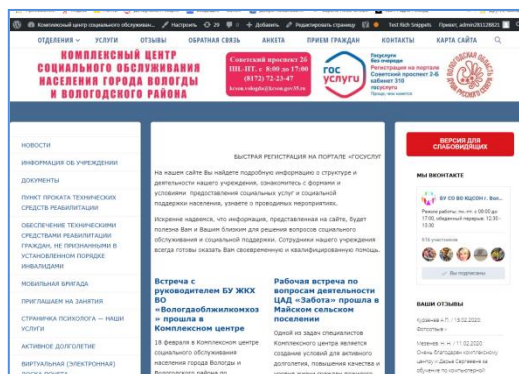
Комплексный центр социального обслуживан... Настроить 39 0 + Добавить Редактировать страницу Test Rich Snippets Привет, admin28112882

ОТДЕЛЕНИЯ ∨ УСЛУГИ ОТЗЫВЫ ОБРАТНАЯ СВЯЗЬ АНКЕТА ПРИЕМ ГРАЖДАН КОНТАКТЫ КАРТА САЙТА

КОМПЛЕКСНЫЙ ЦЕНТР СОЦИАЛЬНОГО ОБСЛУЖИВАНИЯ НАСЕЛЕНИЯ ГОРОДА ВОЛОГДЫ И ВОЛОГОДСКОГО РАЙОНА

Советский проспект 26
ПН.-ПТ. с 8:00 до 17:00
(8172) 72-23-47
kcson.vologda@kcson.gov35.ru

ГОС УСЛУГИ

Госуслуги
Без очереди
Регистрация на портале
Советский проспект 2-б
кабинет 310
госуслуги
Проще, чем кажется

НОВОСТИ

ИНФОРМАЦИЯ ОБ УЧРЕЖДЕНИИ

ДОКУМЕНТЫ

ПУНКТ ПРОКАТА ТЕХНИЧЕСКИХ СРЕДСТВ РЕАБИЛИТАЦИИ

ОБЕСПЕЧЕНИЕ ТЕХНИЧЕСКИМИ СРЕДСТВАМИ РЕАБИЛИТАЦИИ ГРАЖДАН, НЕ ПРИЗНАННЫМИ В УСТАНОВЛЕННОМ ПОРЯДКЕ ИНВАЛИДАМИ

МОБИЛЬНАЯ БРИГАДА

ПРИГЛАШАЕМ НА ЗАНЯТИЯ

СТРАНИЧКА ПСИХОЛОГА — НАШИ УСЛУГИ

АКТИВНОЕ ДОЛГОЛЕТИЕ

ВИРТУАЛЬНАЯ (ЭЛЕКТРОННАЯ) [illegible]

БЫСТРАЯ РЕГИСТРАЦИЯ НА ПОРТАЛЕ «ГОСУСЛУГ

На нашем сайте Вы найдете подробную информацию о структуре и деятельности нашего учреждения, ознакомитесь с формами и условиями предоставления социальных услуг и социальной поддержки населения, узнаете о проводимых мероприятиях.

Искренне надеемся, что информация, представленная на сайте, будет полезна Вам и Вашим близким для решения вопросов социального обслуживания и социальной поддержки. Сотрудники нашего учреждения всегда готовы оказать Вам своевременную и квалифицированную помощь.

Встреча с руководителем БУ ЖКХ ВО «Вологдаоблжилкомхоз» прошла в Комплексном центре

18 февраля в Комплексном центре социального обслуживания населения города Вологды и Вологодского района по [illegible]

Рабочая встреча по вопросам деятельности ЦАД «Забота» прошла в Майском сельском поселении

Одной из задач специалистов Комплексного центра является создание условий для активного долголетия, повышения качества и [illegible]

ВЕРСИЯ ДЛЯ СЛАБОВИДЯЩИХ

МЫ ВКОНТАКТЕ

БУ СО ВО КЦСОН г. Вол...
Режим работы: пн.-пт. с 08:00 до 17:00, обеденный перерыв: 12:30 - 13:30

616 участников

Вы подписаны

ВАШИ ОТЗЫВЫ

Куракина Н. П. / 15.02.2020
Фотостудия »

Мезенев Н. Н. / 11.02.2020
Очень благодарю комплексному центру и Дарью Сергеевне за обучение по компьютерной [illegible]